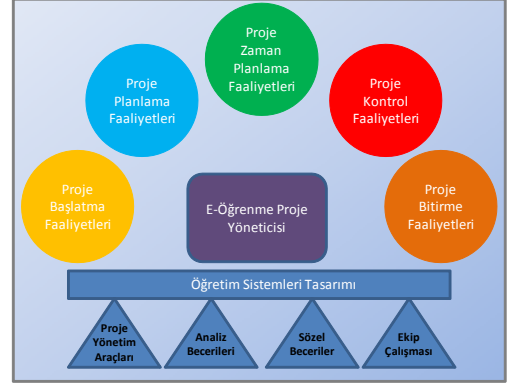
Proje Zaman Planlama Faaliyetleri

Proje Planlama Faaliyetleri

Proje Kontrol Faaliyetleri

Proje Başlatma Faaliyetleri

E-Öğrenme Proje Yöneticisi

Proje Bitirme Faaliyetleri

Öğretim Sistemleri Tasarımı

Proje Yönetim Araçları

Analiz Becerileri

Sözel Beceriler

Ekip Çalışması